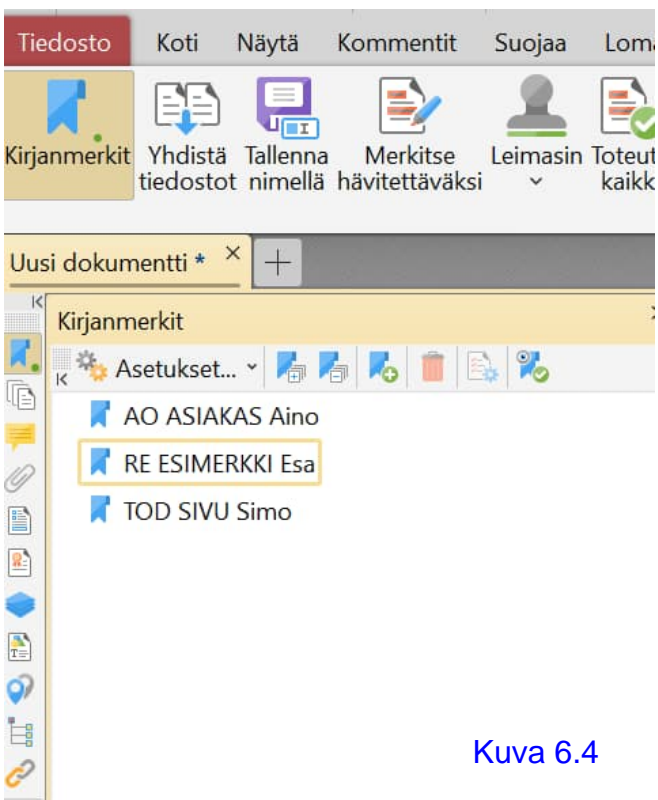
Tiedosto Koti Näytä Kommentit Suojaa Loma

Kirjanmerkit Yhdistä tiedostot Tallenna nimellä Merkitse hävitettäväksi Leimasin Toteut kaikk

Uusi dokumentti * ×

Kirjanmerkit

Asetukset...

AO ASIAKAS Aino

RE ESIMERKKI Esa

TOD SIVU Simo

Kuva 6.4